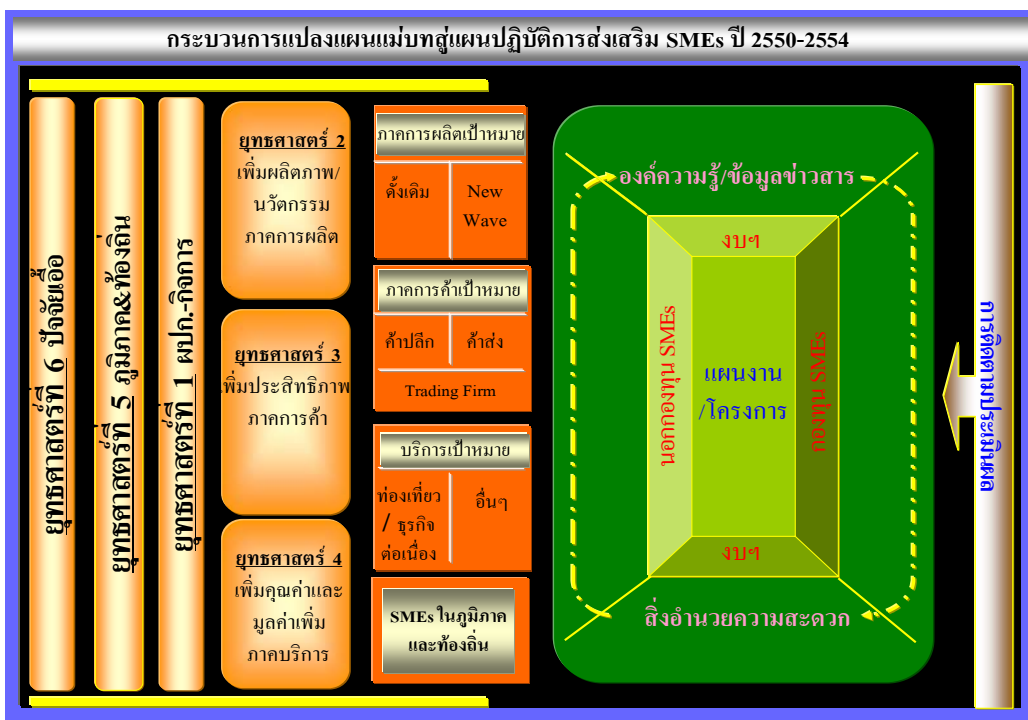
กระบวนการแปลงแผนแม่บทสู่แผนปฏิบัติการส่งเสริม SMEs ปี 2550-2554

ยุทธศาสตร์ที่ 6 ปัจจัยเอื้อ

ยุทธศาสตร์ที่ 5 ภูมิภาค&ท้องถิ่น

ยุทธศาสตร์ที่ 1 ผปก.-กิจการ

ยุทธศาสตร์ 2
เพิ่มผลิตภาพ/นวัตกรรมภาคการผลิต

ยุทธศาสตร์ 3
เพิ่มประสิทธิภาพภาคการค้า

ยุทธศาสตร์ 4
เพิ่มคุณค่าและมูลค่าเพิ่มภาคบริการ

ภาคการผลิตเป้าหมาย

| ดั้งเดิม | New Wave |
|---|---|

ภาคการค้าเป้าหมาย

| ค้าปลีก | ค้าส่ง |
|---|---|

Trading Firm

บริการเป้าหมาย

| ท่องเที่ยว / ธุรกิจต่อเนื่อง | อื่นๆ |
|---|---|

SMEs ในภูมิภาคและท้องถิ่น

องค์ความรู้/ข้อมูลข่าวสาร

งบฯ

นอกกองทุน SMEs

แผนงาน/โครงการ

กองทุน SMEs

งบฯ

สิ่งอำนวยความสะดวก

การติดตามประเมินผล